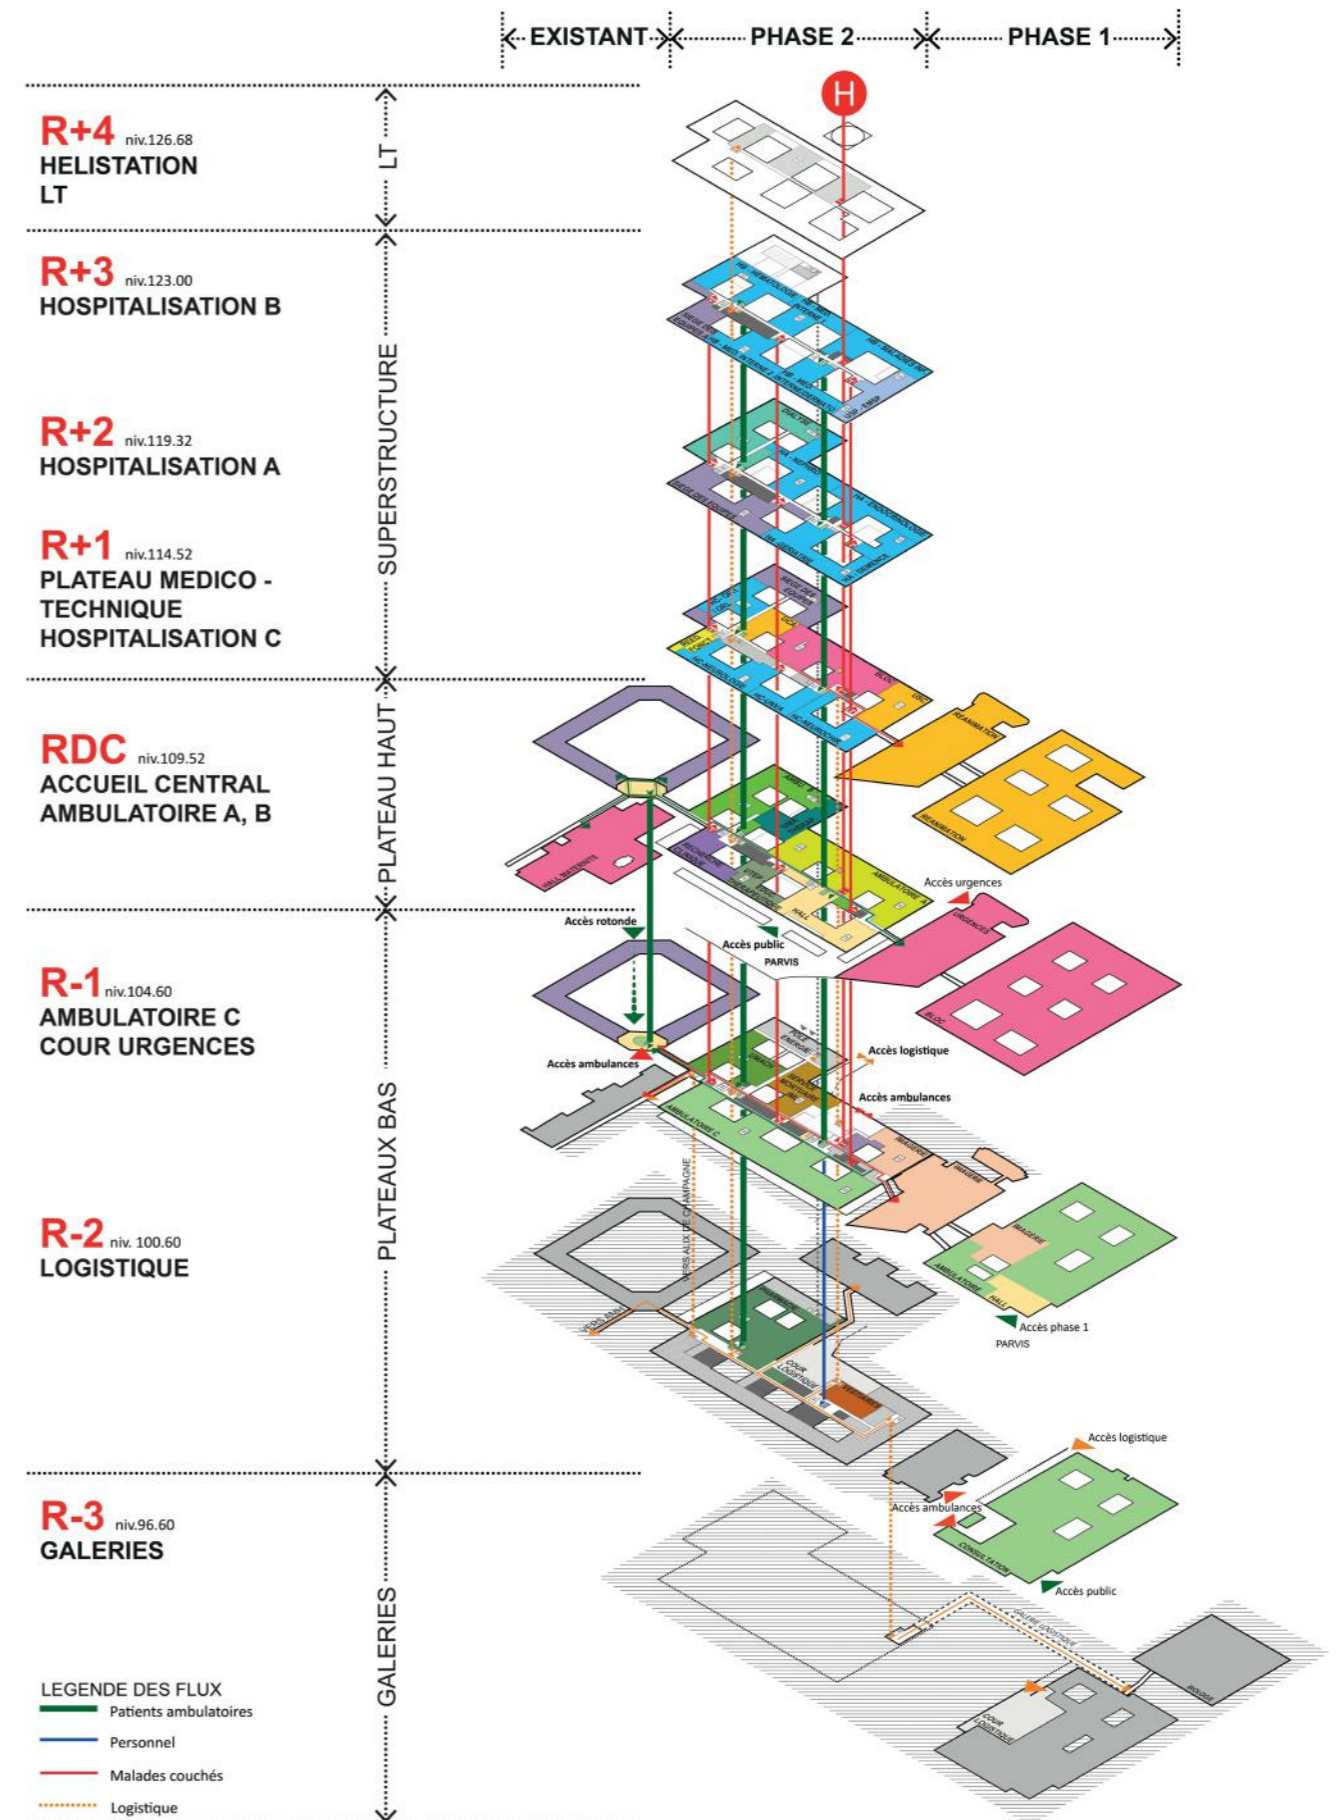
EXISTANT PHASE 2 PHASE 1

H

R+4 niv.126.68
HELISTATION
LT

LT

R+3 niv.123.00
HOSPITALISATION B

R+2 niv.119.32
HOSPITALISATION A

R+1 niv.114.52
PLATEAU MEDICO - TECHNIQUE
HOSPITALISATION C

SUPERSTRUCTURE

RDC niv.109.52
ACCUEIL CENTRAL
AMBULATOIRE A, B

PLATEAU HAUT

R-1 niv.104.60
AMBULATOIRE C
COUR URGENCES

R-2 niv. 100.60
LOGISTIQUE

PLATEAUX BAS

R-3 niv.96.60
GALERIES

GALERIES

REANIMATION
REANIMATION
HALL MATERNITE
Accès urgences
URGENCES
Accès rotonde
Accès public
PARVIS
BLOC
Accès logistique
Accès ambulances
Accès ambulances
AMBULATOIRE C
IMAGERIE
IMAGERIE
IMAGERIE
AMBULATOIRE
HALL
Accès phase 1
PARVIS
COUR LOGISTIQUE
Accès logistique
Accès ambulances
CONSULTATION
Accès public
GALERIE LOGISTIQUE
COUR LOGISTIQUE

LEGENDE DES FLUX
Patients ambulatoires
Personnel
Malades couchés
Logistique